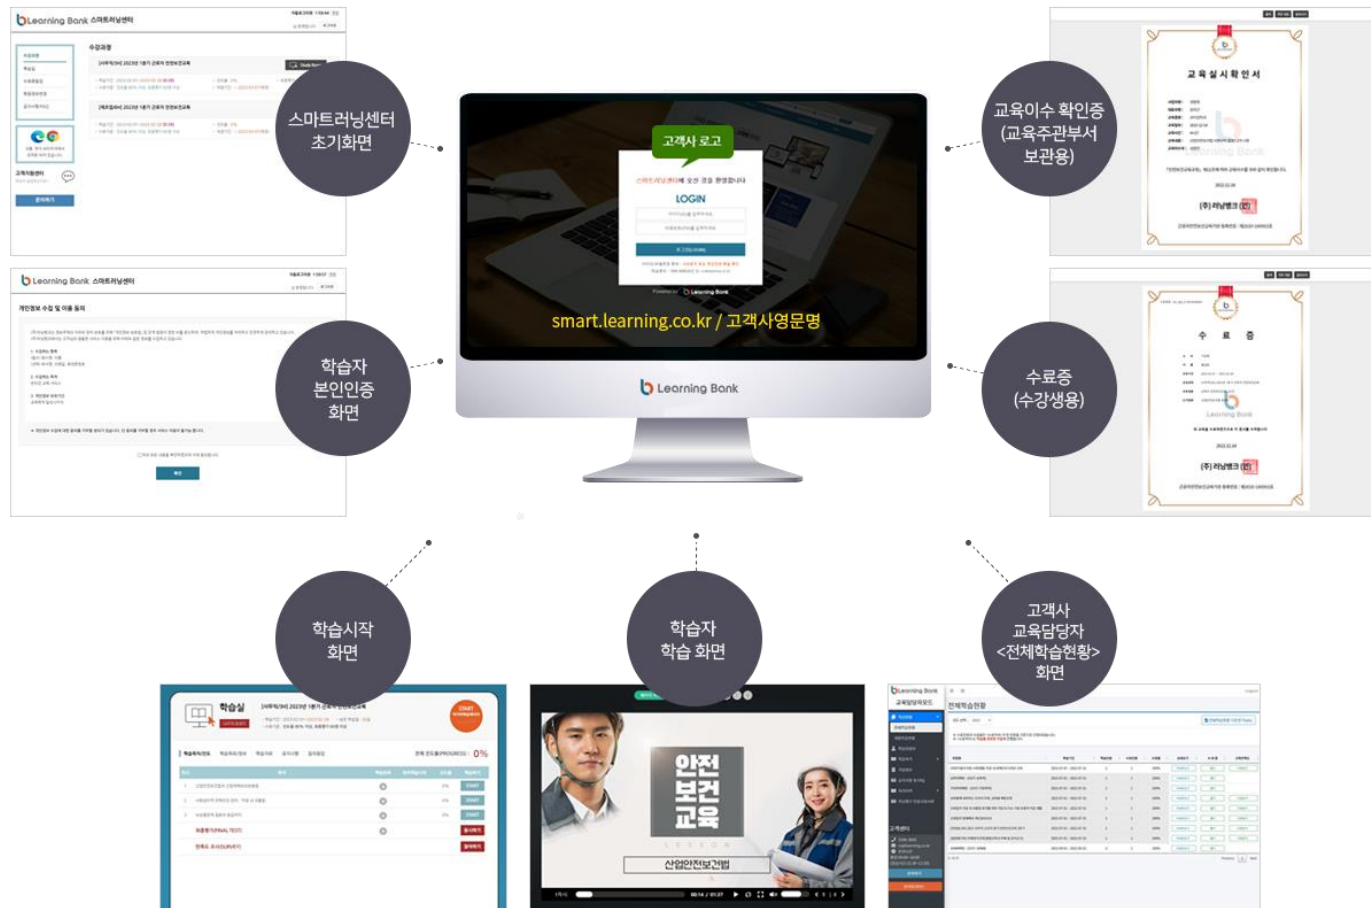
Learning Bank 스마트러닝센터

스마트러닝센터 초기화면

고객사 로고

LOGIN

smart.learning.co.kr / 고객사영문명

Learning Bank

교육이수 확인증 (교육주관부서 보관용)

교 육 실 시 확 인 서

(주)러닝뱅크

Learning Bank 스마트러닝센터

학습자 본인인증 화면

수료증 (수강생용)

수 료 증

(주)러닝뱅크

학습시작 화면

학습자 학습 화면

고객사 교육담당자 <전체학습현황> 화면

학습실

START

0%

안전 보건 교육

LESSON

산업안전보건법

Learning Bank

전체학습현황